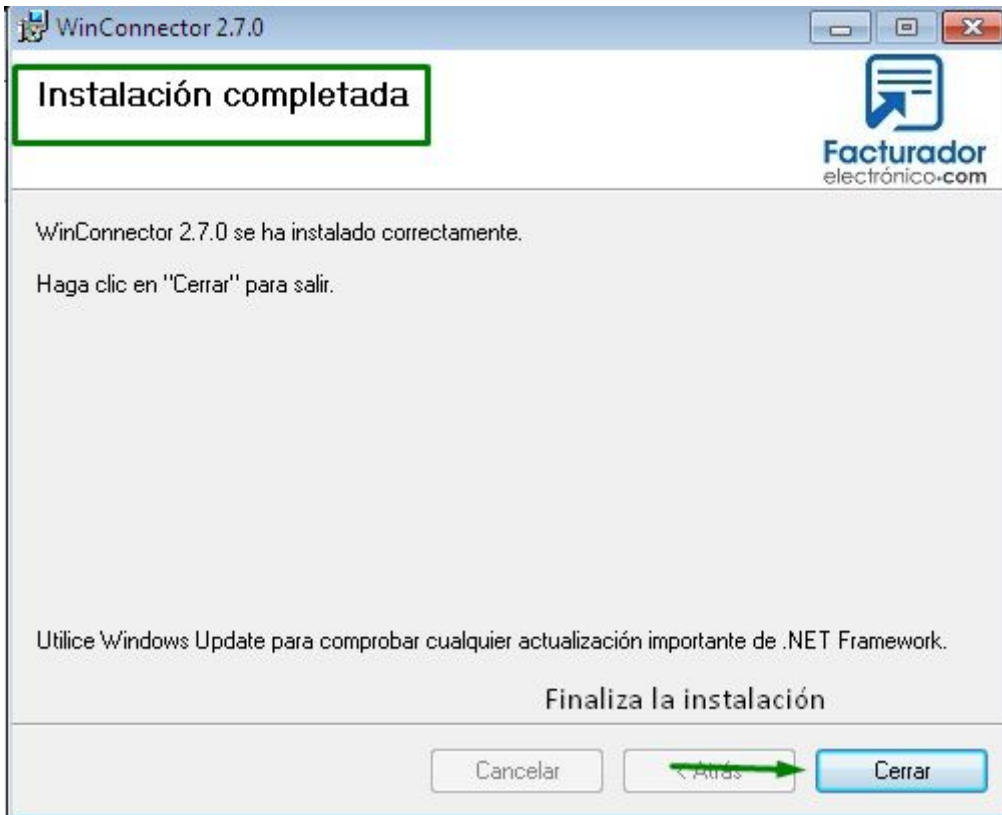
WinConnector 2.7.0

Instalación completada

Facturador electrónico.com

WinConnector 2.7.0 se ha instalado correctamente.

Haga clic en "Cerrar" para salir.

Utilice Windows Update para comprobar cualquier actualización importante de .NET Framework.

Finaliza la instalación

Cancelar

< Atrás

Cerrar